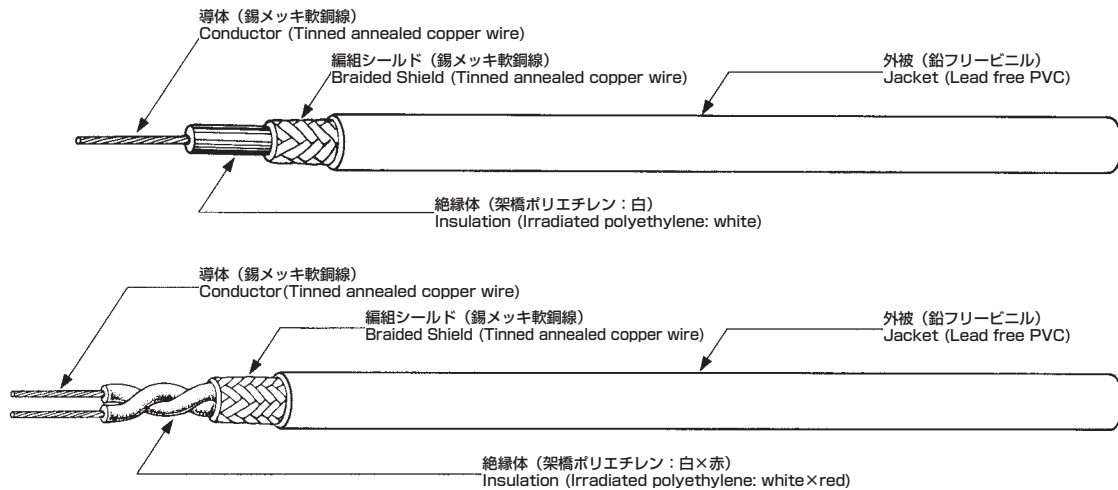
導体（錫メッキ軟銅線）
Conductor (Tinned annealed copper wire)

編組シールド（錫メッキ軟銅線）
Braided Shield (Tinned annealed copper wire)

外被（鉛フリービニル）
Jacket (Lead free PVC)

絶縁体（架橋ポリエチレン：白）
Insulation (Irradiated polyethylene: white)

導体（錫メッキ軟銅線）
Conductor(Tinned annealed copper wire)

編組シールド（錫メッキ軟銅線）
Braided Shield (Tinned annealed copper wire)

外被（鉛フリービニル）
Jacket (Lead free PVC)

絶縁体（架橋ポリエチレン：白×赤）
Insulation (Irradiated polyethylene: white×red)